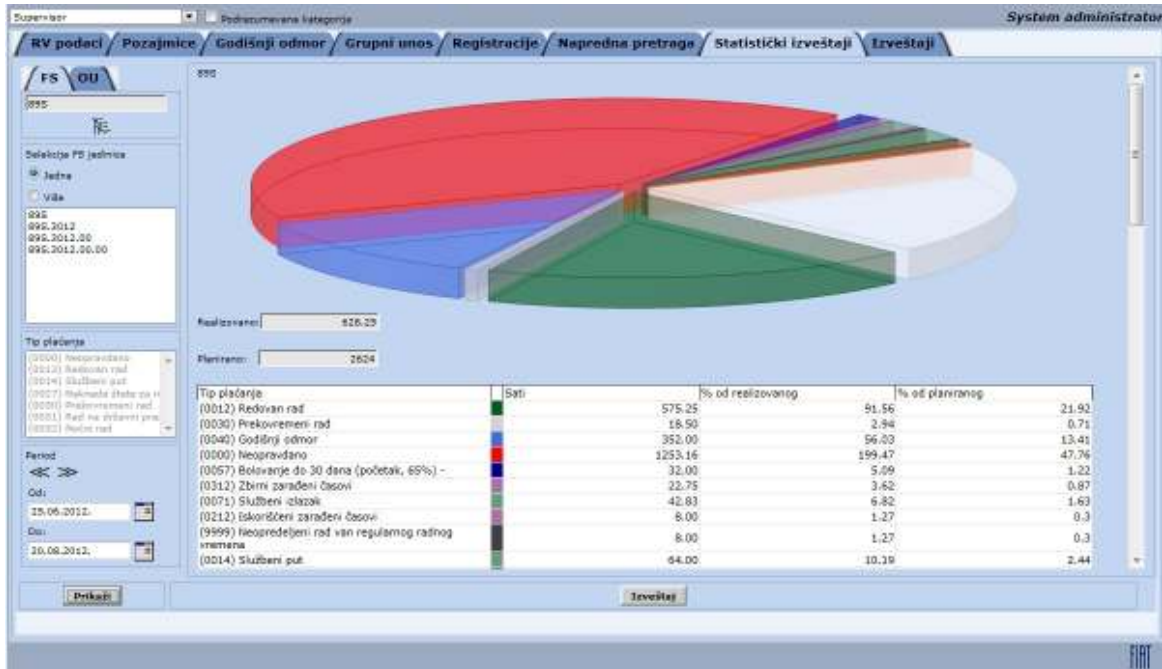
Supervisor
Podrazumevana kategorija
System administrator

RV podaci
Pozajmice
Godišnji odmor
Grupni unos
Registracije
Napredna pretraga
Statistički izveštaji
Izveštaji

FS
OU
895

Selekcija FS jedinica
Jedna
Više
895
895.2012
895.2012.00
895.2012.00.00

Tip plaćanja
(0000) Neopravdano
(0012) Redovan rad
(0014) Službeni put
(0057) Naknada štete za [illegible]
(0030) Prekovremeni rad
(0031) Rad na državni pra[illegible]
(0032) Noćni rad

Period
Od:
25.06.2012.
Do:
20.08.2012.

895

Realizovano: 628.25

Planirano: 2624

| Tip plaćanja | | Sati | % od realizovanog | % od planiranog |
|---|---|---|---|---|
| (0012) Redovan rad | | 575.25 | 91.56 | 21.92 |
| (0030) Prekovremeni rad | | 18.50 | 2.94 | 0.71 |
| (0040) Godišnji odmor | | 352.00 | 56.03 | 13.41 |
| (0000) Neopravdano | | 1253.16 | 199.47 | 47.76 |
| (0057) Bolovanje do 30 dana (početak, 65%) - | | 32.00 | 5.09 | 1.22 |
| (0312) Zbirni zarađeni časovi | | 22.75 | 3.62 | 0.87 |
| (0071) Službeni izlazak | | 42.83 | 6.82 | 1.63 |
| (0212) Iskorišćeni zarađeni časovi | | 8.00 | 1.27 | 0.3 |
| (9999) Neopredeljeni rad van regularnog radnog vremena | | 8.00 | 1.27 | 0.3 |
| (0014) Službeni put | | 64.00 | 10.19 | 2.44 |

Prikaži
Izveštaj
FIAT